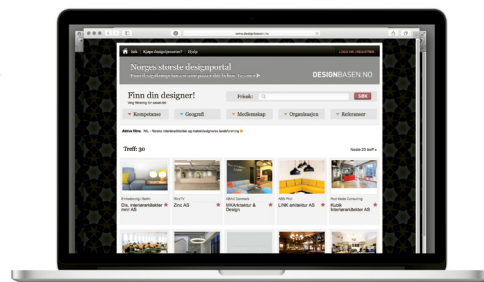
www.designbasen.no

Søk | Kjøpe designtjenester? | Hjelp

LOGG INN | REGISTRER

Norges største designportal

DESIGNBASEN.NO

Finn din designer!

Fritekst:

SØK

▾ Kompetanse ▾ Geografi ▾ Medlemskap ▾ Organisasjon ▾ Referanser

Aktive filtre:

Treff: 30

Neste 20 treff »

Enhetsdesign Berit

Dis. Interiørarkitekter mnil AS

Zinc AS

SNA/Arkitektur & Design

LINK arkitektur AS

Kubik Interiørarkitekter AS